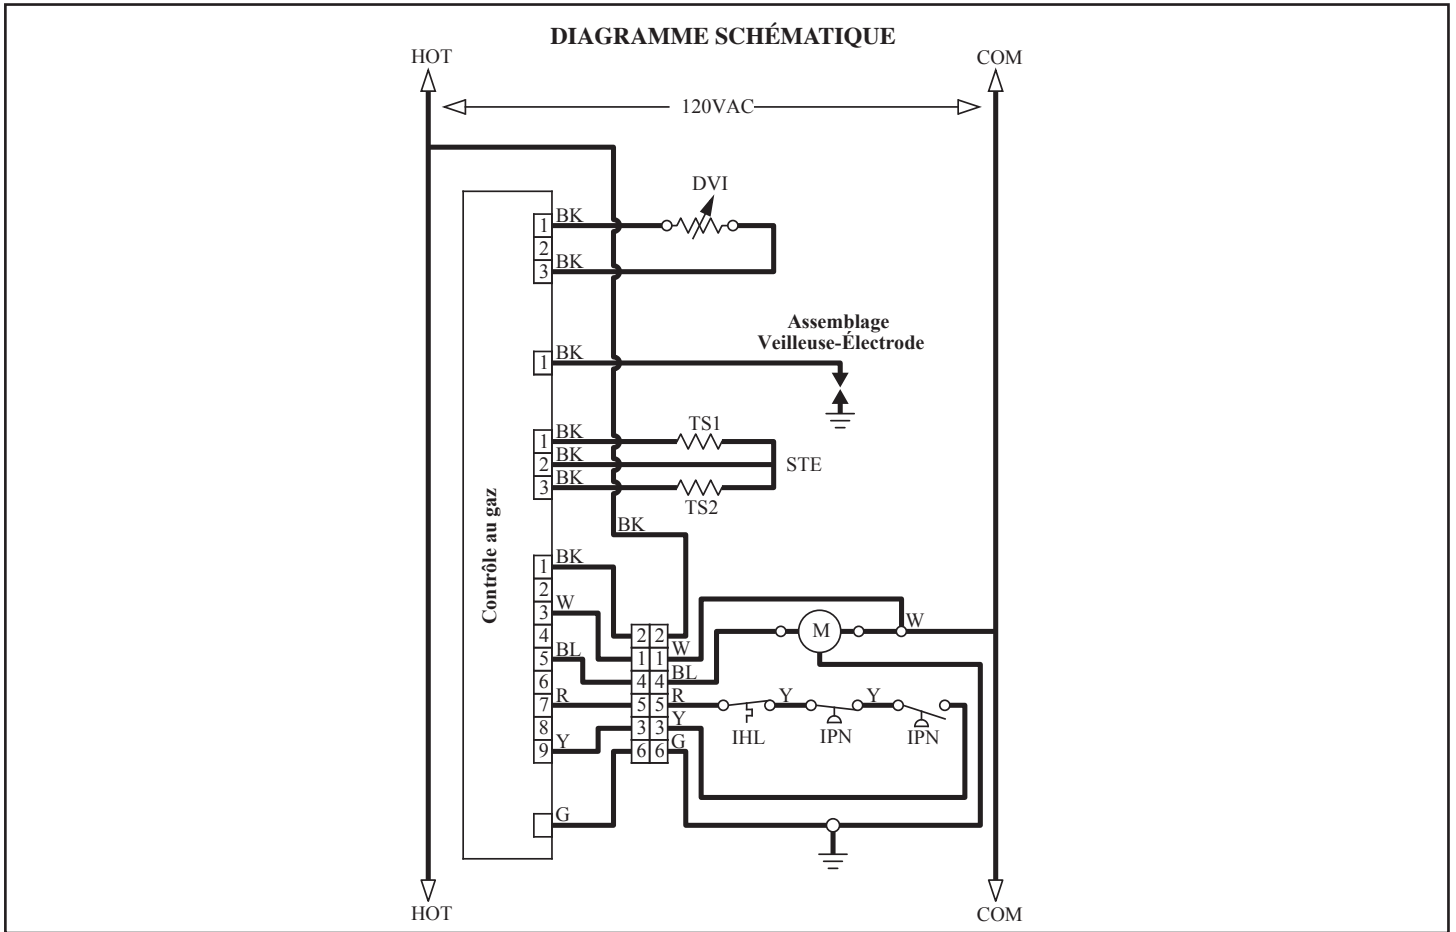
DIAGRAMME SCHÉMATIQUE

HOT

COM

120VAC

DVI

1 BK
2
3 BK

Assemblage Veilleuse-Électrode

1 BK

1 BK
2 BK
3 BK

TS1

STE

TS2

BK

Contrôle au gaz

1 BK
2
3 W
4
5 BL
6
7 R
8
9 Y

2 2 W
1 1
4 4 BL
5 5 R
3 3 Y
6 6 G

M

W

Y

Y

IHL

IPN

IPN

G

HOT

COM